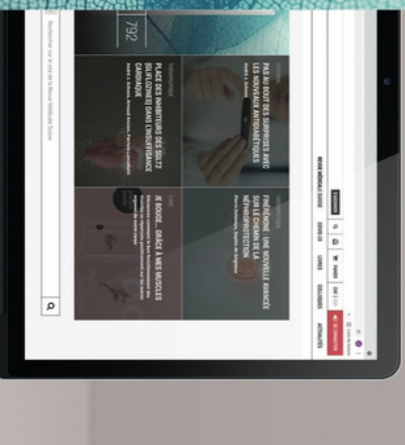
792

PAS AU BOUT DES SURPRISES AVEC LES NOUVEAUX ANTIBIOTIQUES

INHIBITEURS DES SGLT2 (GLIFLOZINES) DANS L'INSUFFISANCE CARDIAQUE

PHÉNOTYPES : UNE NOUVELLE AVANCÉE SUR LE CHEMIN DE LA NÉPHROPROTECTION

JE BOUGE... GRÂCE À MES MUSCLES

REVUE MÉDICALE SUISSE

COVID-19

LIVRES

COLLOQUES

ACTUALITÉS

Rechercher sur le site de la Revue Médicale Suisse